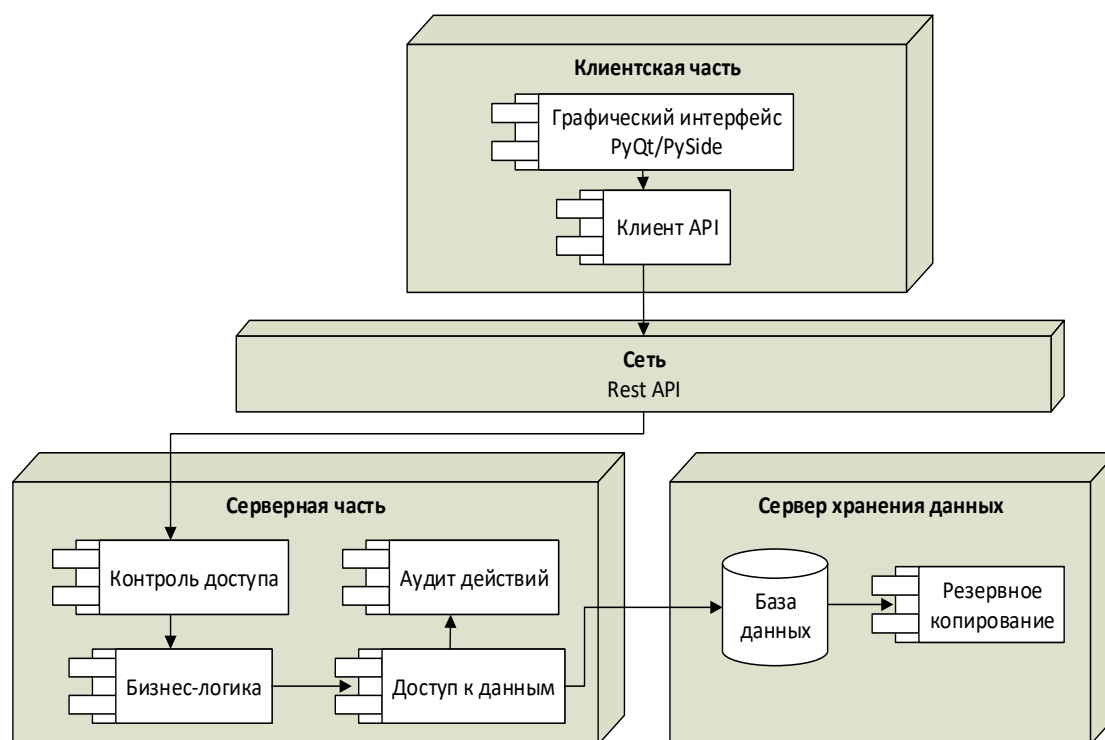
Клиентская часть

Графический интерфейс PyQt/PySide

Клиент API

Сеть
Rest API

Серверная часть

Контроль доступа

Аудит действий

Бизнес-логика

Доступ к данным

Сервер хранения данных

База данных

Резервное копирование